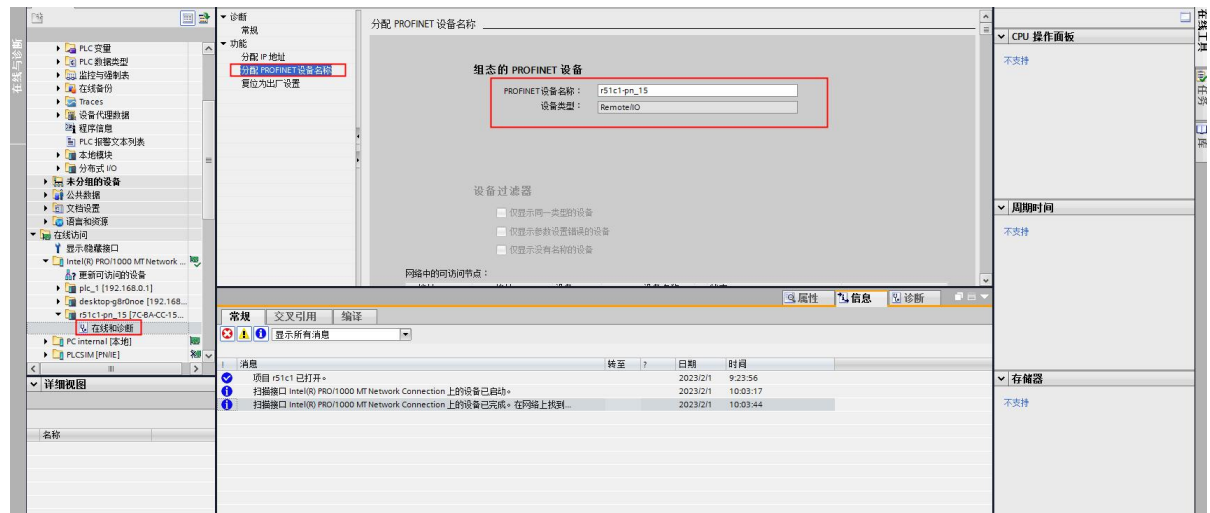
在线与诊断

PLC 变量
PLC 数据类型
监控与强制表
在线备份
Traces
设备代理数据
程序信息
PLC 报警文本列表
本地模块
分布式 I/O
未分组的设备
公共数据
文档设置
语言和资源
在线访问
显示隐藏接口
Intel(R) PRO/1000 MT Network ...
更新可访问的设备
plc_1 [192.168.0.1]
desktop-g8r0noe [192.168...
r51c1-pn_15 [7C-BA-CC-15...
在线和诊断
PC internal [本地]
PLCSIM [PN/IE]

详细视图

名称

诊断
常规
功能
分配 IP 地址
分配 PROFINET 设备名称
复位为出厂设置

分配 PROFINET 设备名称

组态的 PROFINET 设备
PROFINET设备名称： r51c1-pn_15
设备类型： RemoteIO

设备过滤器
仅显示同一类型的设备
仅显示参数设置错误的设备
仅显示没有名称的设备

网络中的可访问节点：

属性 信息 诊断

常规 交叉引用 编译

显示所有消息

| ! | 消息 | 转至 | ? | 日期 | 时间 |
|---|---|---|---|---|---|
| | 项目 r51c1 已打开。 | | | 2023/2/1 | 9:23:56 |
| | 扫描接口 Intel(R) PRO/1000 MT Network Connection 上的设备已启动。 | | | 2023/2/1 | 10:03:17 |
| | 扫描接口 Intel(R) PRO/1000 MT Network Connection 上的设备已完成。在网络上找到... | | | 2023/2/1 | 10:03:44 |

CPU 操作面板
不支持

周期时间
不支持

存储器
不支持

在线工具
任务
库